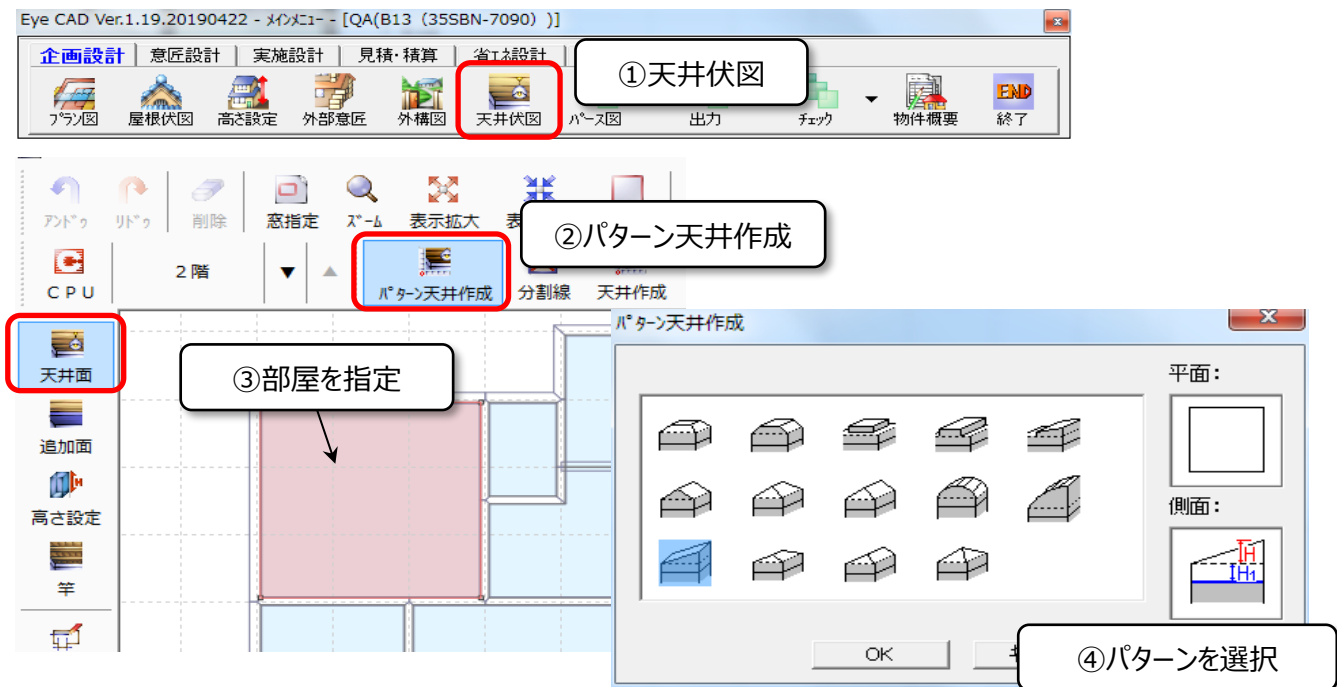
Eye CAD Ver.1.19.20190422 - ﾒｲﾝﾒﾆｭｰ - [QA(B13 (35SBN-7090)]

企画設計 | 意匠設計 | 実施設計 | 見積・積算 | 省ｴﾈ設計

ﾌﾟﾗﾝ図 屋根伏図 高さ設定 外部意匠 外構図 天井伏図 ﾊﾟｰｽ図 出力 ﾁｪｯｸ 物件概要 END 終了

①天井伏図

ｱﾝﾄﾞｩ ﾘﾄﾞｩ 削除 窓指定 ｽﾞｰﾑ 表示拡大 表

②パターン天井作成

CPU 2階 ﾊﾟﾀｰﾝ天井作成 分割線 天井作成

天井面
追加面
高さ設定
竿

③部屋を指定

ﾊﾟﾀｰﾝ天井作成

平面:
側面:
H
H1

OK

④パターンを選択